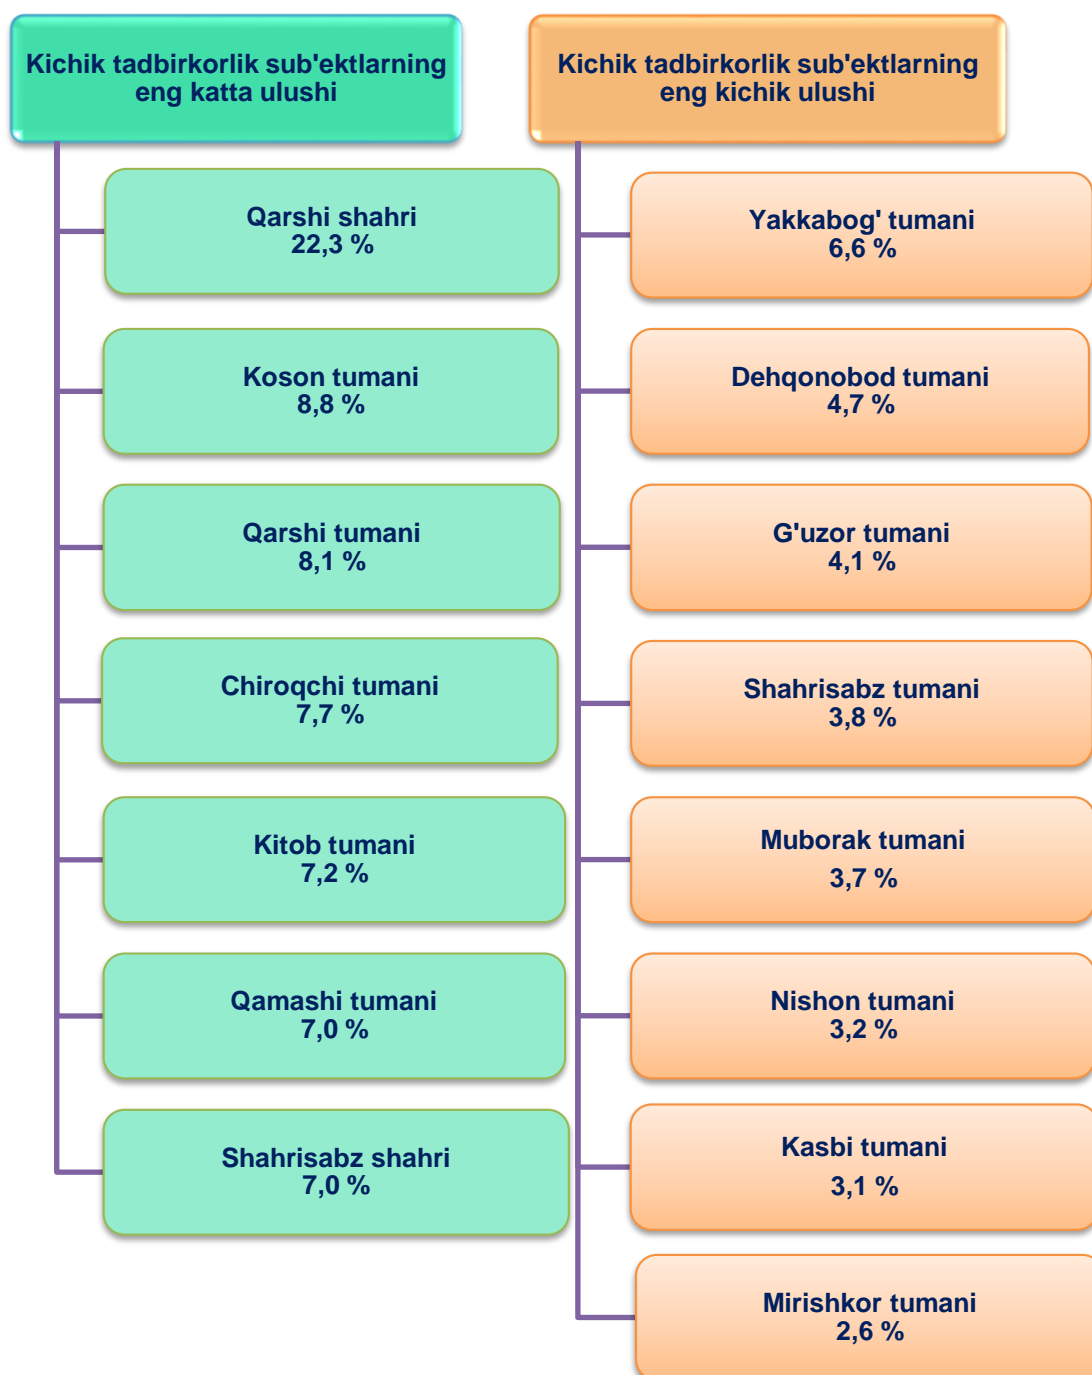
Kichik tadbirkorlik sub'ektlarning eng katta ulushi

Qarshi shahri
22,3 %

Koson tumani
8,8 %

Qarshi tumani
8,1 %

Chiroqchi tumani
7,7 %

Kitob tumani
7,2 %

Qamashi tumani
7,0 %

Shahrisabz shahri
7,0 %

Kichik tadbirkorlik sub'ektlarning eng kichik ulushi

Yakkabog' tumani
6,6 %

Dehqonobod tumani
4,7 %

G'uzor tumani
4,1 %

Shahrisabz tumani
3,8 %

Muborak tumani
3,7 %

Nishon tumani
3,2 %

Kasbi tumani
3,1 %

Mirishkor tumani
2,6 %